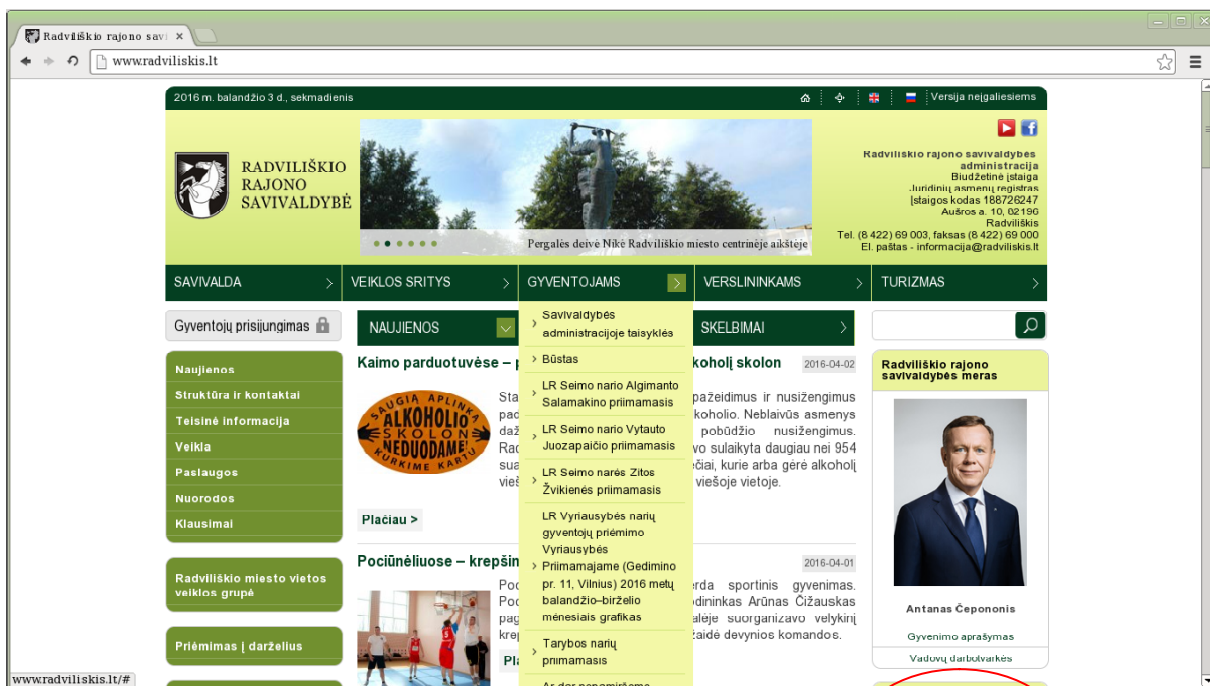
Radviliškio rajono savi ×

www.radviliskis.lt

2016 m. balandžio 3 d., sekmadienis

Versija neįgaliesiems

RADVILIŠKIO RAJONO SAVIVALDYBĖ

Pergalės deivė Nikė Radviliškio miesto centrinėje aikštėje

Radviliškio rajono savivaldybės administracija
Biudžetinė įstaiga
Juridinių asmenų registras
Įstaigos kodas 188726247
Aušros a. 10, 82196
Radviliškis
Tel. (8 422) 69 003, faksas (8 422) 69 000
El. paštas - informacija@radviliskis.lt

SAVIVALDA
VEIKLOS SRITYS
GYVENTOJAMS
VERSLININKAMS
TURIZMAS

Gyventojų prisijungimas

Naujienos
Struktūra ir kontaktai
Teisinė informacija
Veikla
Paslaugos
Nuorodos
Klausimai

Radviliškio miesto vietos veiklos grupė

Priėmimas į darželius

NAUJIENOS

SKELBIMAI

Savivaldybės administracijoje taisyklės
Būstas
LR Seimo nario Algimanto Salamakino priimamasis
LR Seimo nario Vytauto Juozapaičio priimamasis
LR Seimo narės Zitos Žvikienės priimamasis
LR Vyriausybės narių gyventojų priėmimo Vyriausybės Priimamajame (Gedimino pr. 11, Vilnius) 2016 metų balandžio–birželio mėnesiais grafikas
Tarybos narių priimamasis
Ar dar nepamiršome

Kaimo parduotuvėse – p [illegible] koholį skolon 2016-04-02

SAUGIĄ APLINKĄ ALKOHOLIO SKOLON NEDUODAME! KURKIME KARTU

Sta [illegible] pažeidimus ir nusižengimus pad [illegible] koholio. Neblaivūs asmenys daž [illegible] pobūdžio nusižengimus. Rad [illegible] vo sulaikyta daugiau nei 954 sua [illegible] čiai, kurie arba gėrė alkoholį vieš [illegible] viešoje vietoje.

Plačiau >

Pociūnėliuose – krepšin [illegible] 2016-04-01

Poc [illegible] erda sportinis gyvenimas. Poc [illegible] odininkas Arūnas Čižauskas pag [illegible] alėje suorganizavo velykinį krep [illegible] žaidė devynios komandos.

Pla

Radviliškio rajono savivaldybės meras

Antanas Čeponionis

Gyvenimo aprašymas

Vadovų darbotvarkės

www.radviliskis.lt/#